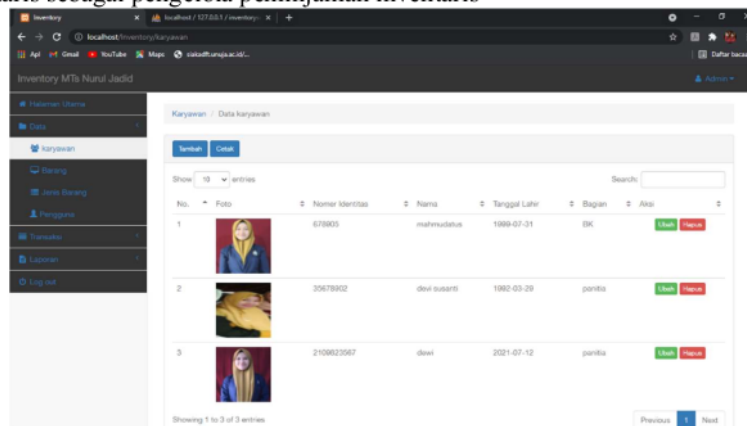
Inventory | localhost / 127.0.0.1 / inventory

localhost/inventory/karyawan

Apl | Gmail | YouTube | Maps | siakadft.unuja.ac.id/... | Daftar bacaan

Inventory MTs Nurul Jadid

Admin

Halaman Utama

Data

karyawan

Barang

Jenis Barang

Pengguna

Transaksi

Laporan

Log out

Karyawan / Data karyawan

Tambah | Cetak

Show 10 entries

Search:

| No. | Foto | Nomer Identitas | Nama | Tanggal Lahir | Bagian | Aksi |
|---|---|---|---|---|---|---|
| 1 | | 678905 | mahmudatus | 1999-07-31 | BK | Ubah Hapus |
| 2 | | 35678902 | devi susanti | 1992-03-29 | panitia | Ubah Hapus |
| 3 | | 2109823567 | dewi | 2021-07-12 | panitia | Ubah Hapus |

Showing 1 to 3 of 3 entries

Previous 1 Next